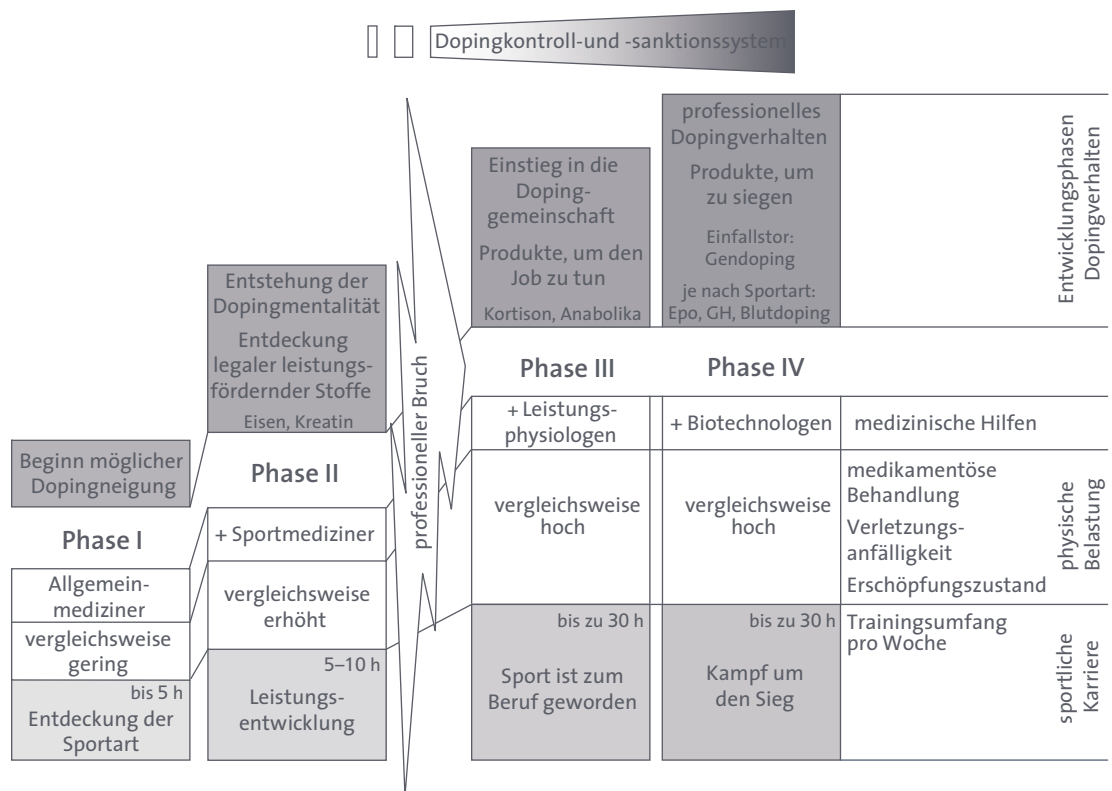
Dopingkontroll-und -sanktionssystem

professionelles Dopingverhalten
Produkte, um zu siegen
Einfallstor: Gendoping
je nach Sportart: Epo, GH, Blutdoping

Einstieg in die Dopinggemeinschaft
Produkte, um den Job zu tun
Kortison, Anabolika

Entwicklungsphasen Dopingverhalten

Entstehung der Dopingmentalität
Entdeckung legaler leistungsfördernder Stoffe
Eisen, Kreatin

professioneller Bruch

Phase III

Phase IV

Beginn möglicher Dopingneigung

Phase II

Phase I

+ Leistungsphysiologen

+ Biotechnologen

medizinische Hilfen

+ Sportmediziner

Allgemeinmediziner

vergleichsweise erhöht

vergleichsweise hoch

vergleichsweise hoch

medikamentöse Behandlung
Verletzungsanfälligkeit
Erschöpfungszustand

physische Belastung

vergleichsweise gering

bis 5 h
Entdeckung der Sportart

5–10 h
Leistungsentwicklung

bis zu 30 h
Sport ist zum Beruf geworden

bis zu 30 h
Kampf um den Sieg

Trainingsumfang pro Woche

sportliche Karriere